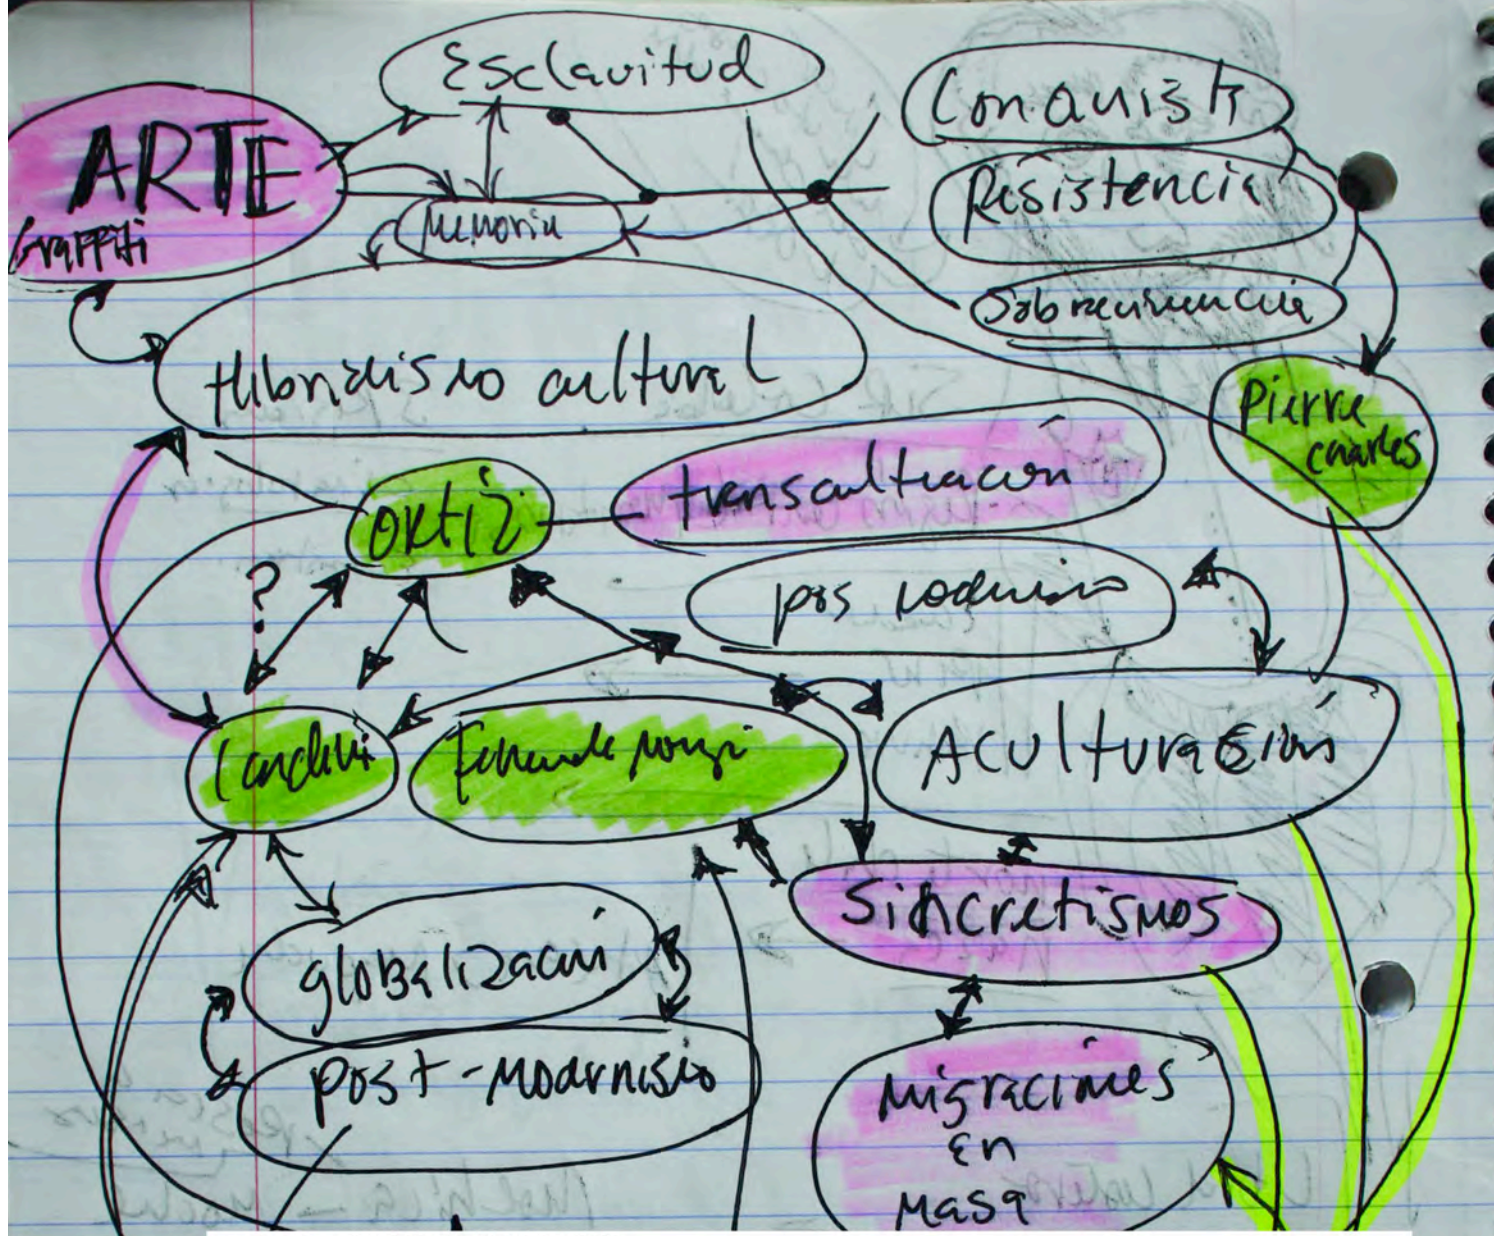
Esclavitud

Conquista

ARTE
Graffiti

Resistencia

memoria

Sobrevivencia

Hibridismo cultural

Pierre charles

Ortiz

transculturacion

?

pos modernismo

Canclini

Fernando Ortiz

Aculturación

Sincretismos

globalización

post-modernismo

migraciones en masa